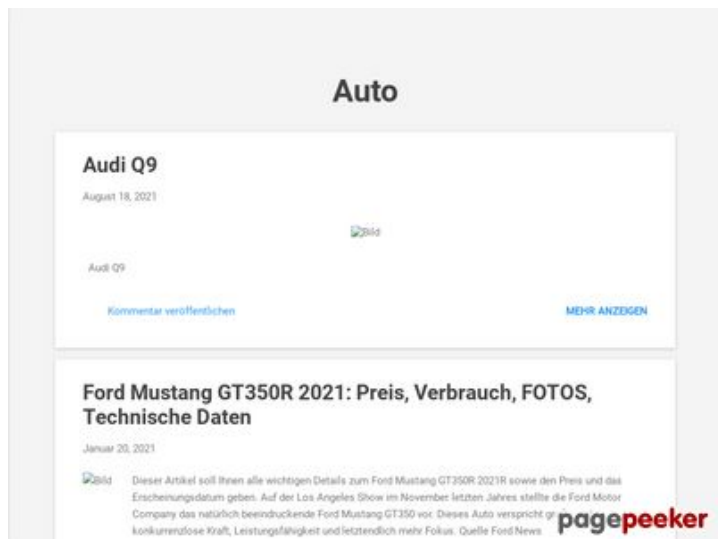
Auto

Audi Q9

August 18, 2021

Bild

Audi Q9

Kommentar veröffentlichen

MEHR ANZEIGEN

Ford Mustang GT350R 2021: Preis, Verbrauch, FOTOS, Technische Daten

Januar 20, 2021

Bild

Dieser Artikel soll Ihnen alle wichtigen Details zum Ford Mustang GT350R 2021R sowie den Preis und das Erscheinungsdatum geben. Auf der Los Angeles Show im November letzten Jahres stellte die Ford Motor Company das natürlich beeindruckende Ford Mustang GT350 vor. Dieses Auto verspricht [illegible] konkurrenzlose Kraft, Leistungsfähigkeit und letztendlich mehr Fokus. Quelle Ford News

pagepeeker